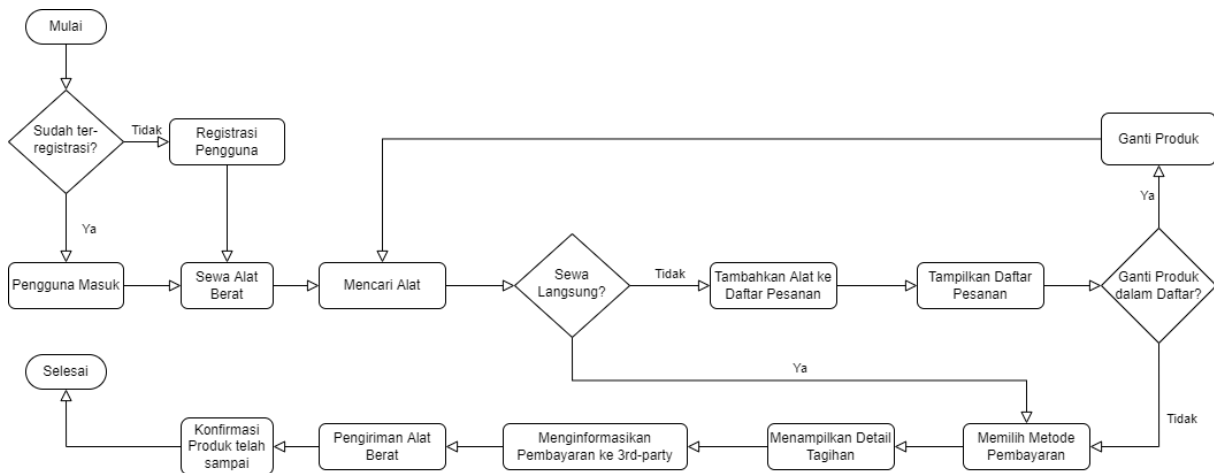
Mulai

Sudah ter-registrasi?

Tidak

Registrasi Pengguna

Ya

Pengguna Masuk

Sewa Alat Berat

Mencari Alat

Sewa Langsung?

Tidak

Tambahkan Alat ke Daftar Pesanan

Tampilkan Daftar Pesanan

Ganti Produk dalam Daftar?

Ya

Ganti Produk

Ya

Tidak

Selesai

Konfirmasi Produk telah sampai

Pengiriman Alat Berat

Menginformasikan Pembayaran ke 3rd-party

Menampilkan Detail Tagihan

Memilih Metode Pembayaran